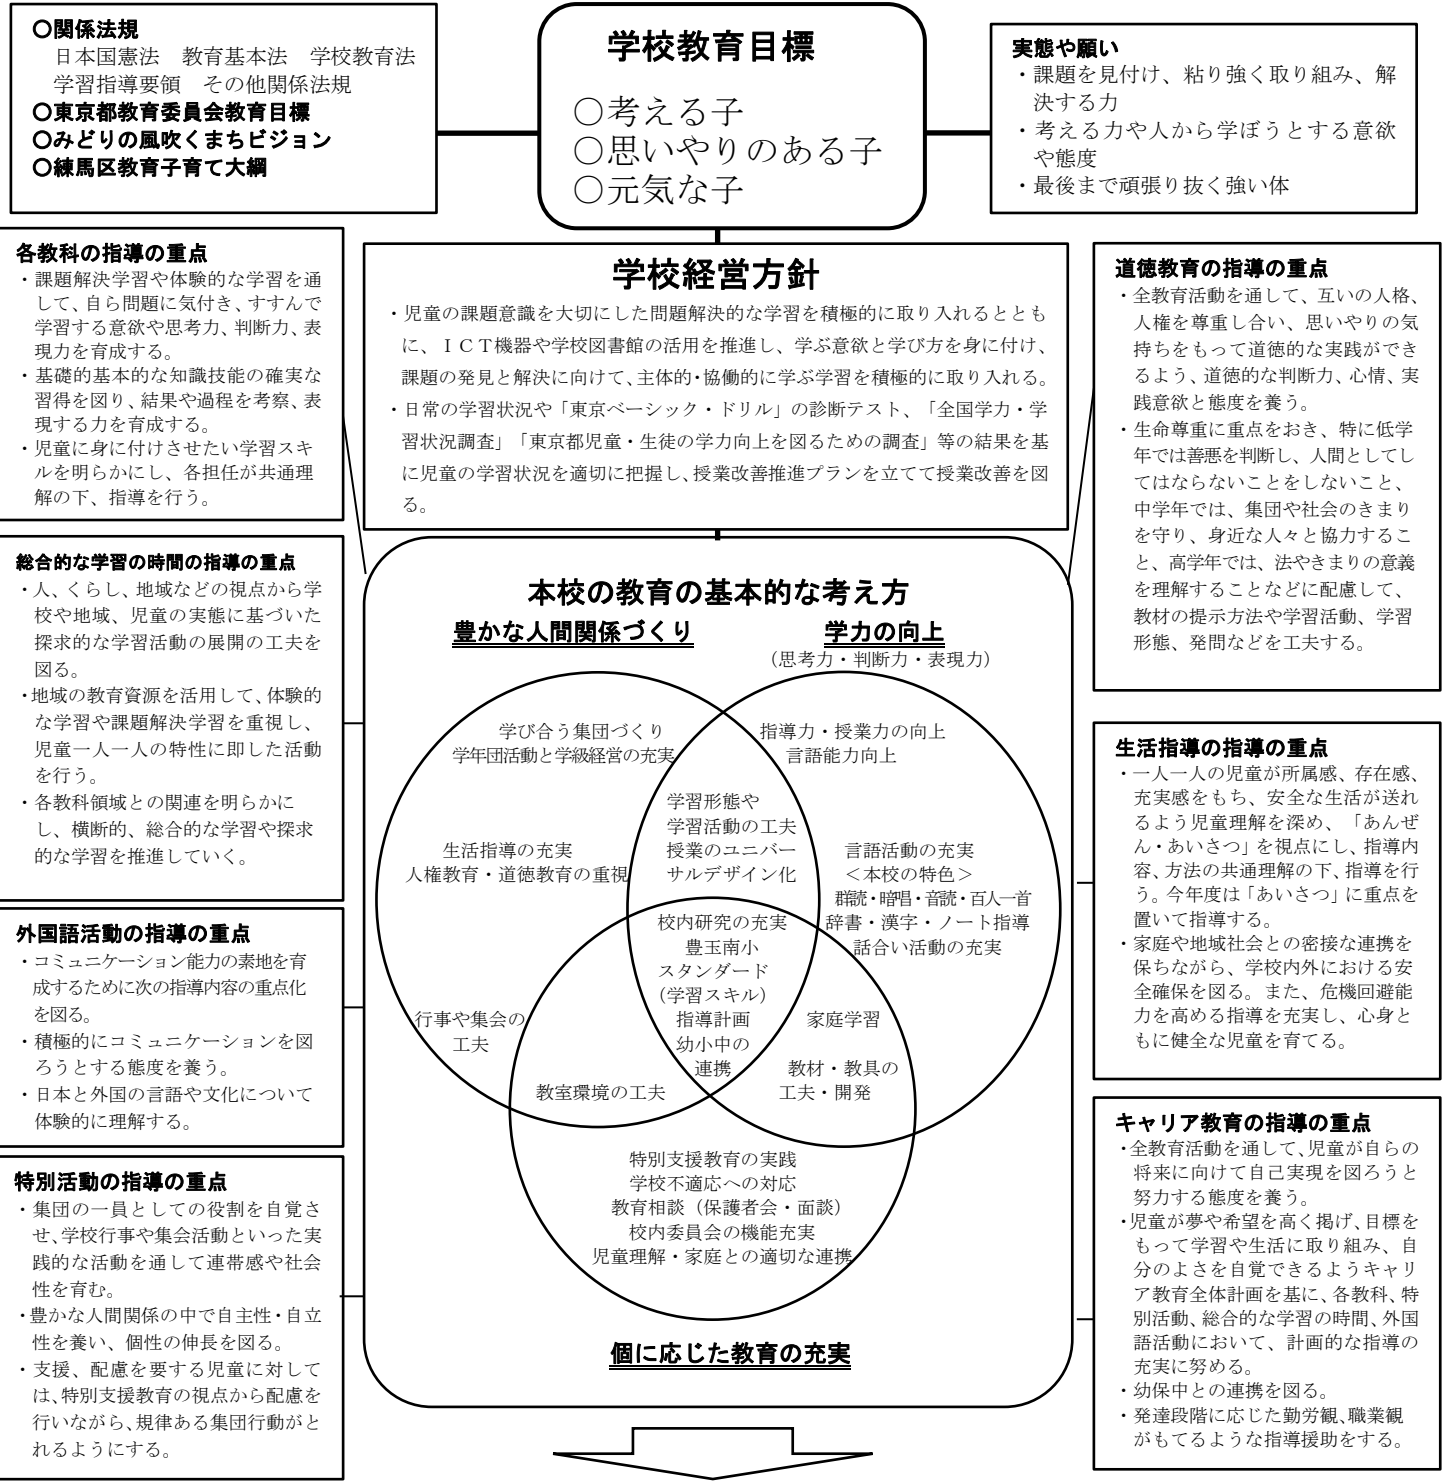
○関係法規
日本国憲法　教育基本法　学校教育法
学習指導要領　その他関係法規
○東京都教育委員会教育目標
○みどりの風吹くまちビジョン
○練馬区教育子育て大綱

学校教育目標
○考える子
○思いやりのある子
○元気な子

実態や願い
・課題を見付け、粘り強く取り組み、解決する力
・考える力や人から学ぼうとする意欲や態度
・最後まで頑張り抜く強い体

各教科の指導の重点
・課題解決学習や体験的な学習を通して、自ら問題に気付き、すすんで学習する意欲や思考力、判断力、表現力を育成する。
・基礎的基本的な知識技能の確実な習得を図り、結果や過程を考察、表現する力を育成する。
・児童に身に付けさせたい学習スキルを明らかにし、各担任が共通理解の下、指導を行う。

学校経営方針
・児童の課題意識を大切にした問題解決的な学習を積極的に取り入れるとともに、ＩＣＴ機器や学校図書館の活用を推進し、学ぶ意欲と学び方を身に付け、課題の発見と解決に向けて、主体的・協働的に学ぶ学習を積極的に取り入れる。
・日常の学習状況や「東京ベーシック・ドリル」の診断テスト、「全国学力・学習状況調査」「東京都児童・生徒の学力向上を図るための調査」等の結果を基に児童の学習状況を適切に把握し、授業改善推進プランを立てて授業改善を図る。

道徳教育の指導の重点
・全教育活動を通して、互いの人格、人権を尊重し合い、思いやりの気持ちをもって道徳的な実践ができるよう、道徳的な判断力、心情、実践意欲と態度を養う。
・生命尊重に重点をおき、特に低学年では善悪を判断し、人間としてしてはならないことをしないこと、中学年では、集団や社会のきまりを守り、身近な人々と協力すること、高学年では、法やきまりの意義を理解することなどに配慮して、教材の提示方法や学習活動、学習形態、発問などを工夫する。

総合的な学習の時間の指導の重点
・人、くらし、地域などの視点から学校や地域、児童の実態に基づいた探求的な学習活動の展開の工夫を図る。
・地域の教育資源を活用して、体験的な学習や課題解決学習を重視し、児童一人一人の特性に即した活動を行う。
・各教科領域との関連を明らかにし、横断的、総合的な学習や探求的な学習を推進していく。

本校の教育の基本的な考え方
豊かな人間関係づくり
学力の向上
(思考力・判断力・表現力)

学び合う集団づくり
学年団活動と学級経営の充実
指導力・授業力の向上
言語能力向上
学習形態や
学習活動の工夫
授業のユニバーサルデザイン化
生活指導の充実
人権教育・道徳教育の重視
言語活動の充実
＜本校の特色＞
群読・暗唱・音読・百人一首
辞書・漢字・ノート指導
話合い活動の充実
校内研究の充実
豊玉南小
スタンダード
(学習スキル)
指導計画
幼小中の
連携
行事や集会の
工夫
家庭学習
教室環境の工夫
教材・教具の
工夫・開発
特別支援教育の実践
学校不適応への対応
教育相談（保護者会・面談）
校内委員会の機能充実
児童理解・家庭との適切な連携

個に応じた教育の充実

生活指導の指導の重点
・一人一人の児童が所属感、存在感、充実感をもち、安全な生活が送れるよう児童理解を深め、「あんぜん・あいさつ」を視点にし、指導内容、方法の共通理解の下、指導を行う。今年度は「あいさつ」に重点を置いて指導する。
・家庭や地域社会との密接な連携を保ちながら、学校内外における安全確保を図る。また、危機回避能力を高める指導を充実し、心身ともに健全な児童を育てる。

外国語活動の指導の重点
・コミュニケーション能力の素地を育成するために次の指導内容の重点化を図る。
・積極的にコミュニケーションを図ろうとする態度を養う。
・日本と外国の言語や文化について体験的に理解する。

キャリア教育の指導の重点
・全教育活動を通して、児童が自らの将来に向けて自己実現を図ろうと努力する態度を養う。
・児童が夢や希望を高く掲げ、目標をもって学習や生活に取り組み、自分のよさを自覚できるようキャリア教育全体計画を基に、各教科、特別活動、総合的な学習の時間、外国語活動において、計画的な指導の充実に努める。
・幼保中との連携を図る。
・発達段階に応じた勤労観、職業観がもてるような指導援助をする。

特別活動の指導の重点
・集団の一員としての役割を自覚させ、学校行事や集会活動といった実践的な活動を通して連帯感や社会性を育む。
・豊かな人間関係の中で自主性・自立性を養い、個性の伸長を図る。
・支援、配慮を要する児童に対しては、特別支援教育の視点から配慮を行いながら、規律ある集団行動がとれるようにする。